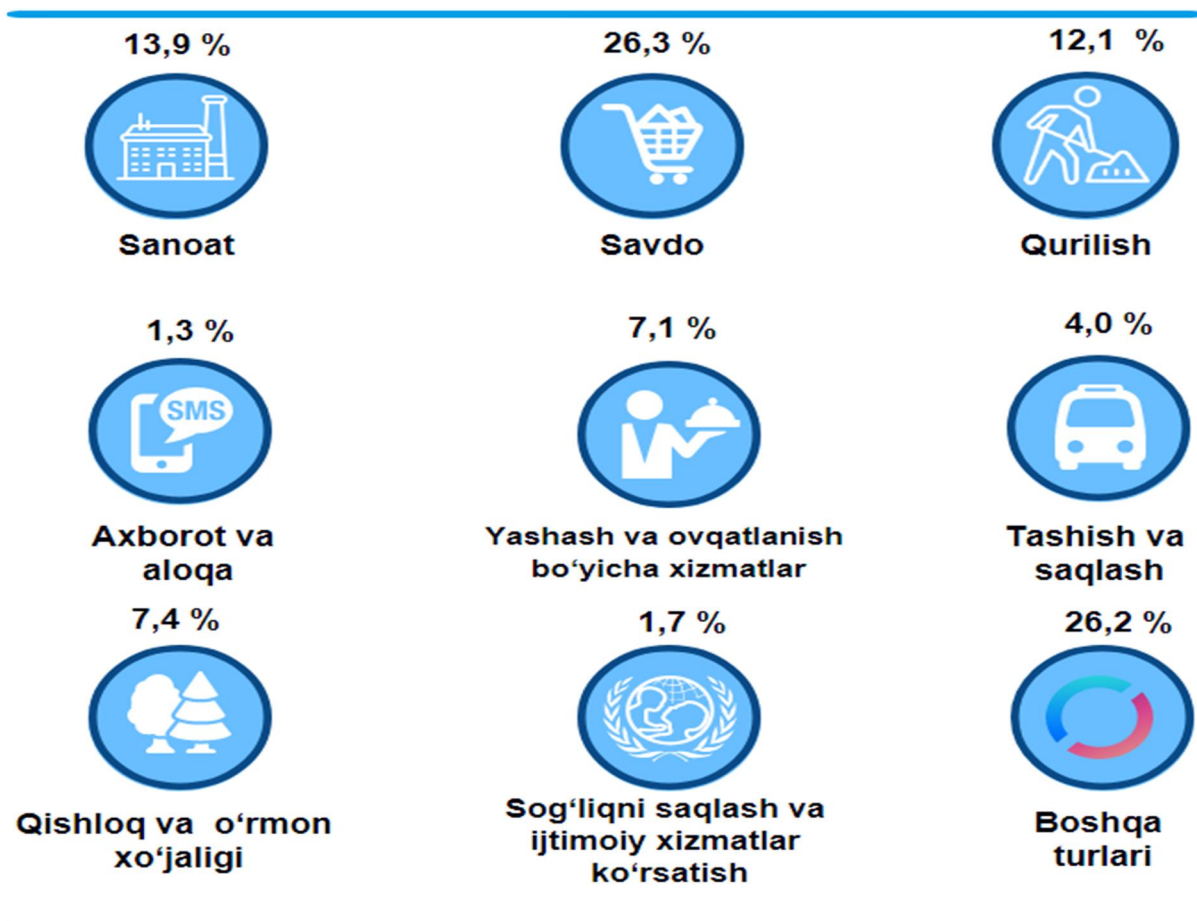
13,9 %

Sanoat

26,3 %

Savdo

12,1 %

Qurilish

1,3 %

SMS

Axborot va aloqa

7,1 %

Yashash va ovqatlanish bo‘yicha xizmatlar

4,0 %

Tashish va saqlash

7,4 %

Qishloq va o‘rmon xo‘jaligi

1,7 %

Sog‘liqni saqlash va ijtimoiy xizmatlar ko‘rsatish

26,2 %

Boshqa turlari